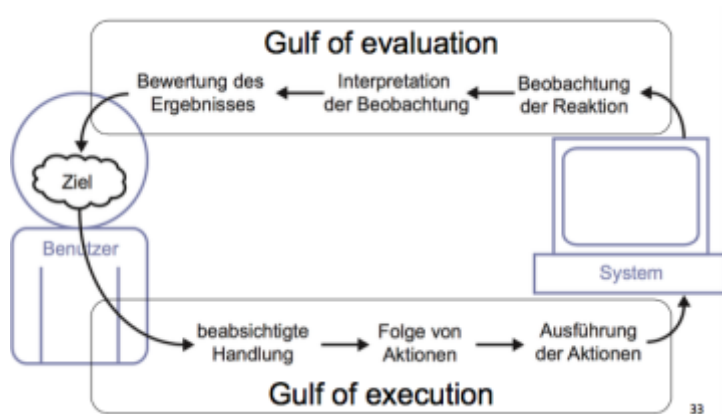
Gulf of evaluation

Bewertung des Ergebnisses

Interpretation der Beobachtung

Beobachtung der Reaktion

Ziel

Benutzer

System

beabsichtigte Handlung

Folge von Aktionen

Ausführung der Aktionen

Gulf of execution

33